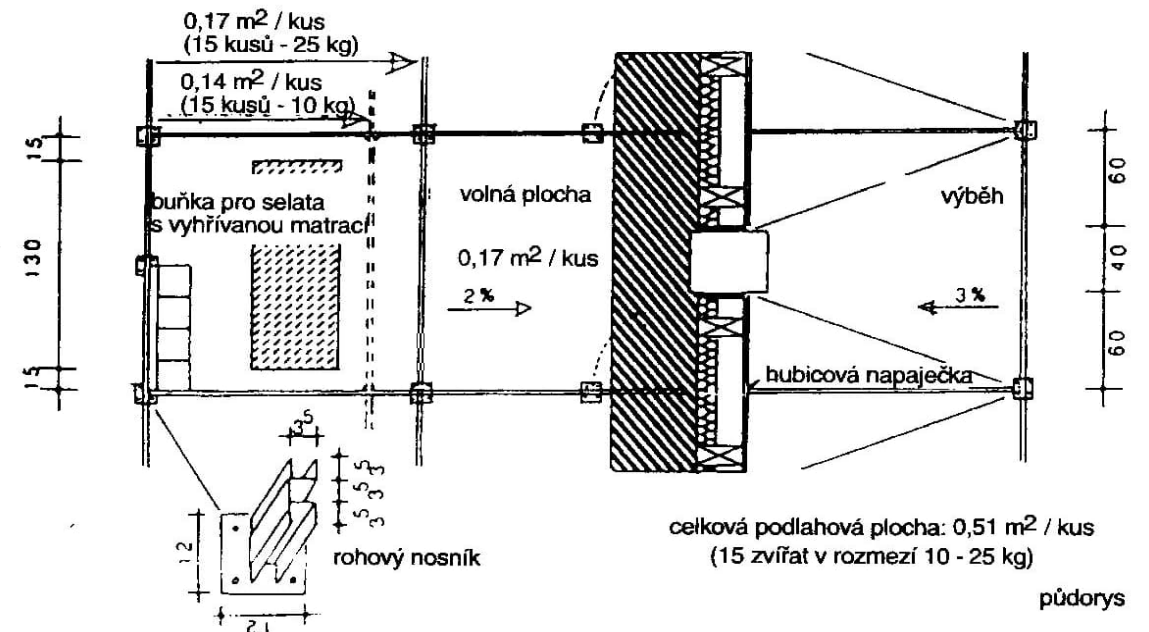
0,17 m$^2$ / kus
(15 kusů - 25 kg)

0,14 m$^2$ / kus
(15 kusů - 10 kg)

15

130

15

buňka pro selata s vyhřívanou matrací

volná plocha

0,17 m$^2$ / kus

2 %

výběh

3 %

60

40

60

hubicová napaječka

3$^5$

5 3$^5$ 3

5 3$^5$ 3

12

21

rohový nosník

celková podlahová plocha: 0,51 m$^2$ / kus
(15 zvířat v rozmezí 10 - 25 kg)

půdorys